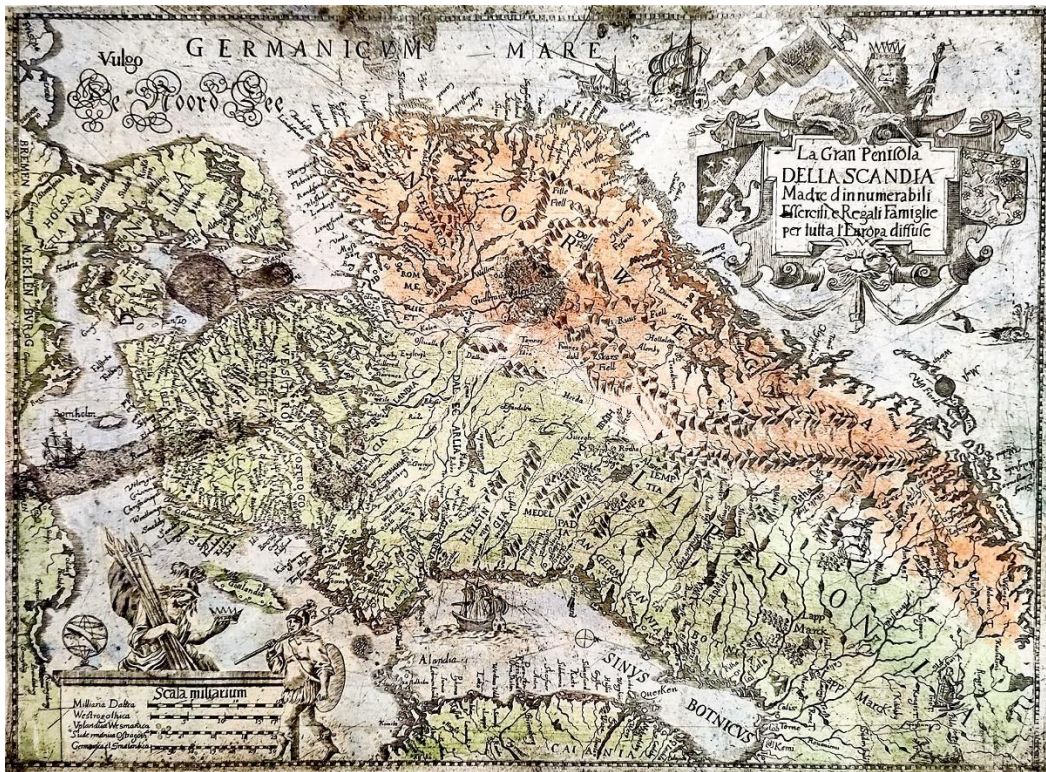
GERMANICVM MARE

Vulgo De Noord Zee

La Gran Penisola
DELLA SCANDIA
Madre d innumerabili
Esserciti e Regali Famiglie
per tutta l Europa diffuse

NORWEGIA

LAPPONIA

SINUS BOTNICUS

Alandia

Scala milliarium
Milliaria Dalica
Westrogothica
Uplandica Wermalica
Sudermanica Ostrogot
Germanica Smalandica